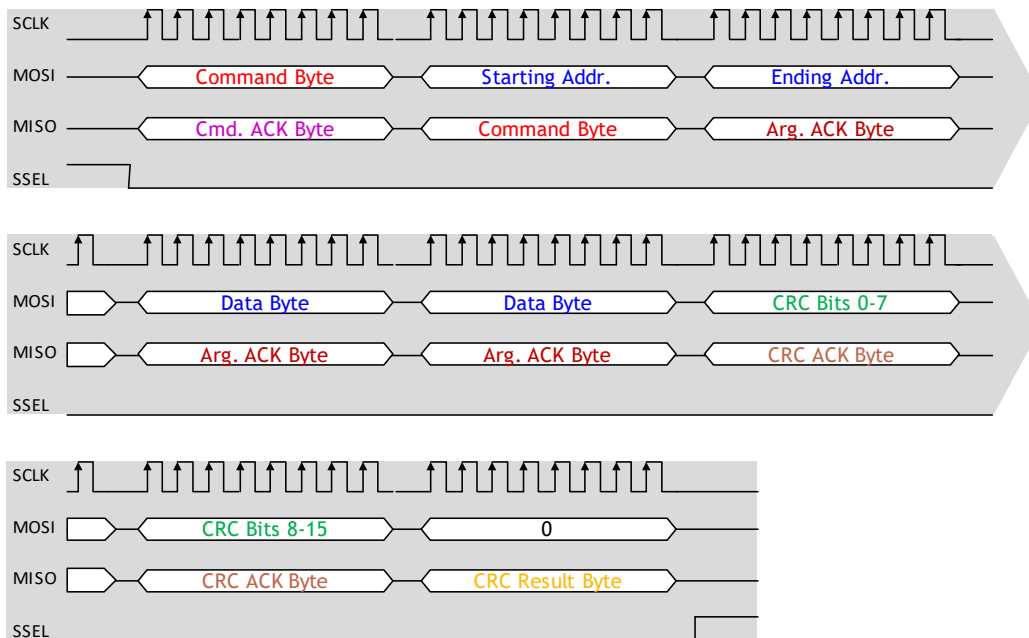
SCLK
MOSI
Command Byte
Starting Addr.
Ending Addr.
MISO
Cmd. ACK Byte
Command Byte
Arg. ACK Byte
SSEL

SCLK
MOSI
Data Byte
Data Byte
CRC Bits 0-7
MISO
Arg. ACK Byte
Arg. ACK Byte
CRC ACK Byte
SSEL

SCLK
MOSI
CRC Bits 8-15
0
MISO
CRC ACK Byte
CRC Result Byte
SSEL